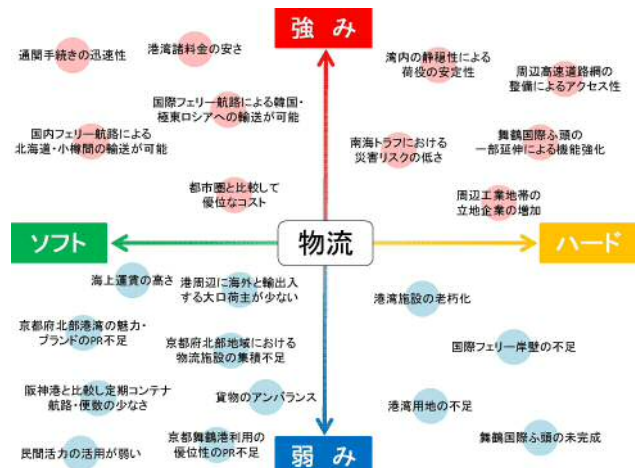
強み

通関手続きの迅速性

港湾諸料金の安さ

湾内の静穏性による荷役の安定性

周辺高速道路網の整備によるアクセス性

国際フェリー航路による韓国・極東ロシアへの輸送が可能

国内フェリー航路による北海道・小樽間の輸送が可能

南海トラフにおける災害リスクの低さ

舞鶴国際ふ頭の一部延伸による機能強化

都市圏と比較して優位なコスト

周辺工業地帯の立地企業の増加

ソフト

物流

ハード

海上運賃の高さ

港周辺に海外と輸出入する大口荷主が少ない

港湾施設の老朽化

京都府北部港湾の魅力・ブランドのPR不足

京都府北部地域における物流施設の集積不足

国際フェリー岸壁の不足

阪神港と比較し定期コンテナ航路・便数の少なさ

貨物のアンバランス

港湾用地の不足

民間活力の活用が弱い

京都舞鶴港利用の優位性のPR不足

舞鶴国際ふ頭の未完成

弱み